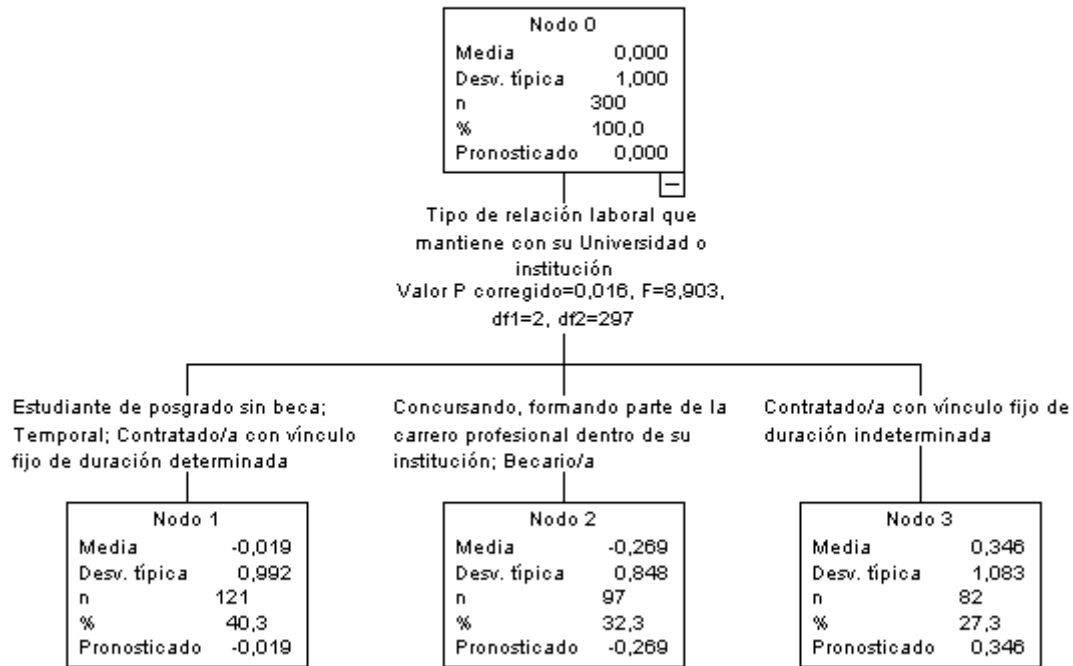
Nodo 0

| | |
|---|---|
| Media | 0,000 |
| Desv. típica | 1,000 |
| n | 300 |
| % | 100,0 |
| Pronosticado | 0,000 |

–

Tipo de relación laboral que mantiene con su Universidad o institución
Valor P corregido=0,016, F=8,903, df1=2, df2=297

Estudiante de posgrado sin beca; Temporal; Contratado/a con vínculo fijo de duración determinada

Nodo 1

| | |
|---|---|
| Media | -0,019 |
| Desv. típica | 0,992 |
| n | 121 |
| % | 40,3 |
| Pronosticado | -0,019 |

Concursando, formando parte de la carrero profesional dentro de su institución; Becario/a

Nodo 2

| | |
|---|---|
| Media | -0,269 |
| Desv. típica | 0,848 |
| n | 97 |
| % | 32,3 |
| Pronosticado | -0,269 |

Contratado/a con vínculo fijo de duración indeterminada

Nodo 3

| | |
|---|---|
| Media | 0,346 |
| Desv. típica | 1,083 |
| n | 82 |
| % | 27,3 |
| Pronosticado | 0,346 |